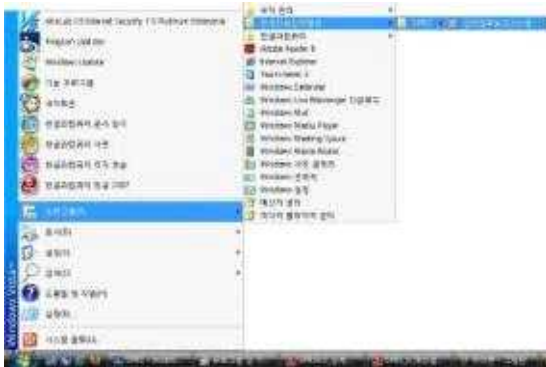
McAfee Internet Security 7.5 Platinum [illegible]
Program Update
Windows Update
기본 프로그램
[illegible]
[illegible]
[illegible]
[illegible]
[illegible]
모든 프로그램
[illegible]
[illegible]
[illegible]
도움말 및 지원
실행
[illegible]

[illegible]
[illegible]
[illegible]
Adobe Reader 8
Internet Explorer
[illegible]
Windows Calendar
Windows Live Messenger 다운로드
Windows Mail
Windows Media Player
Windows Meeting Space
Windows Movie Maker
Windows 사진 갤러리
Windows 연락처
Windows 팩스
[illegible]
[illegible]

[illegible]
Windows Vista